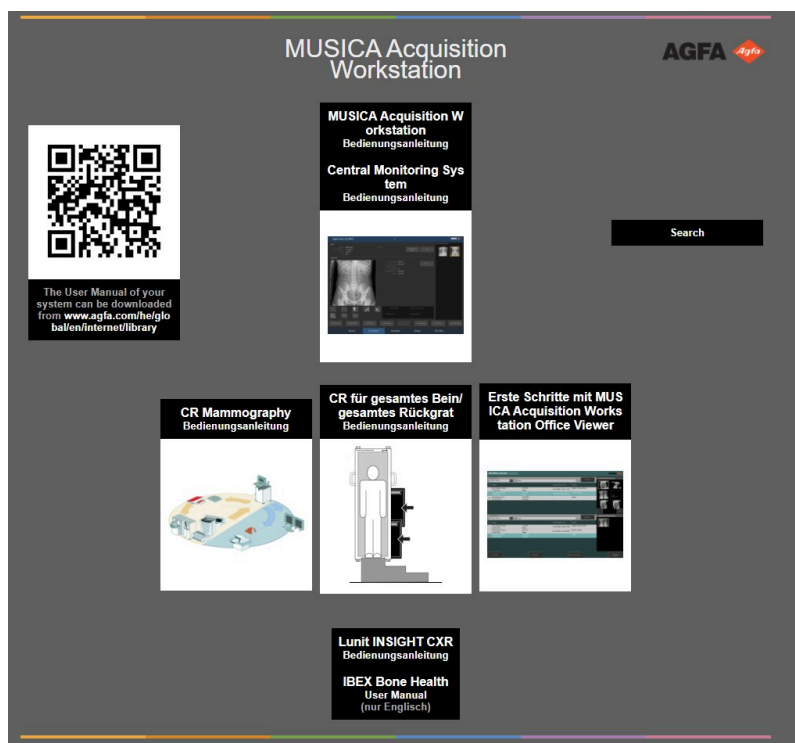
MUSICA Acquisition Workstation

AGFA Agfa

The User Manual of your system can be downloaded from www.agfa.com/he/global/en/internet/library

MUSICA Acquisition Workstation
Bedienungsanleitung

Central Monitoring System
Bedienungsanleitung

Search

CR Mammography
Bedienungsanleitung

CR für gesamtes Bein/ gesamtes Rückgrat
Bedienungsanleitung

Erste Schritte mit MUSICA Acquisition Workstation Office Viewer

Lunit INSIGHT CXR
Bedienungsanleitung

IBEX Bone Health
User Manual
(nur Englisch)